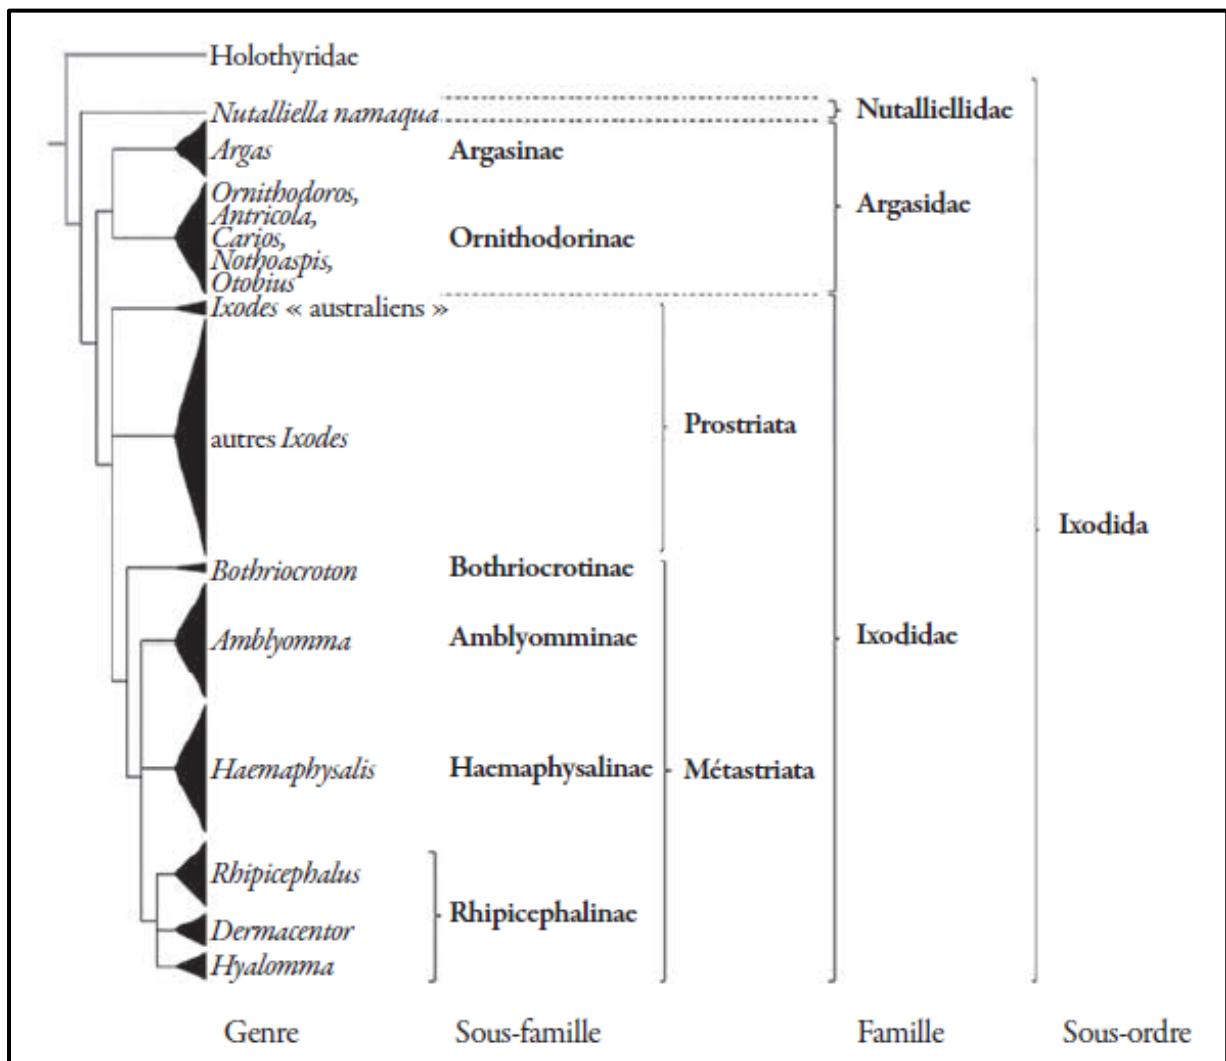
Holothyridae
Nutalliella namaqua
Nutalliellidae
Argas
Argasinae
Ornithodoros,
Antricola,
Carios,
Nothoaspis,
Otobius
Ornithodorinae
Argasidae
Ixodes « australiens »
autres Ixodes
Prostriata
Ixodida
Bothriocroton
Bothriocrotinae
Amblyomma
Amblyomminae
Ixodidae
Haemaphysalis
Haemaphysalinae
Métastriata
Rhipicephalus
Dermacentor
Hyalomma
Rhipicephalinae

Genre
Sous-famille
Famille
Sous-ordre